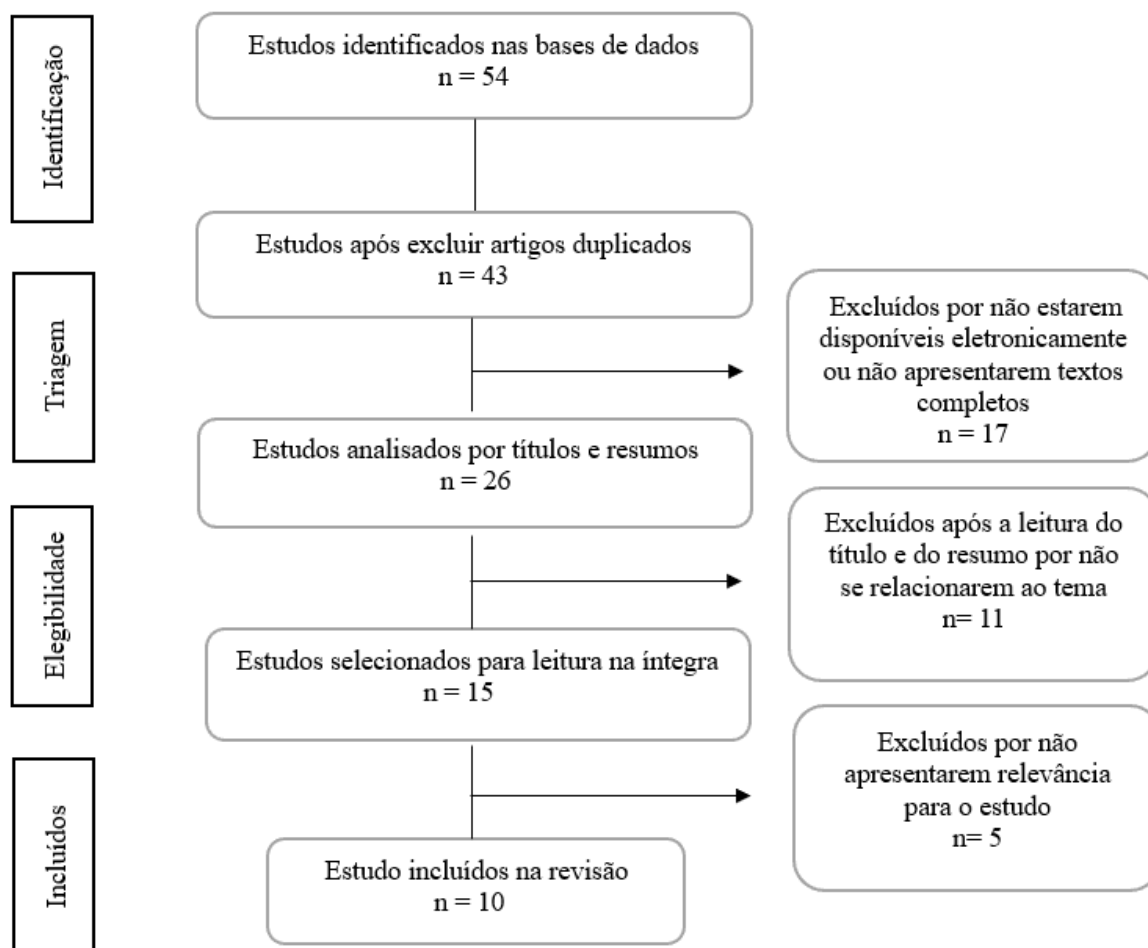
Identificação

Estudos identificados nas bases de dados
n = 54

Estudos após excluir artigos duplicados
n = 43

Triagem

Excluídos por não estarem disponíveis eletronicamente ou não apresentarem textos completos
n = 17

Estudos analisados por títulos e resumos
n = 26

Elegibilidade

Excluídos após a leitura do título e do resumo por não se relacionarem ao tema
n= 11

Estudos selecionados para leitura na íntegra
n = 15

Incluídos

Excluídos por não apresentarem relevância para o estudo
n= 5

Estudo incluídos na revisão
n = 10